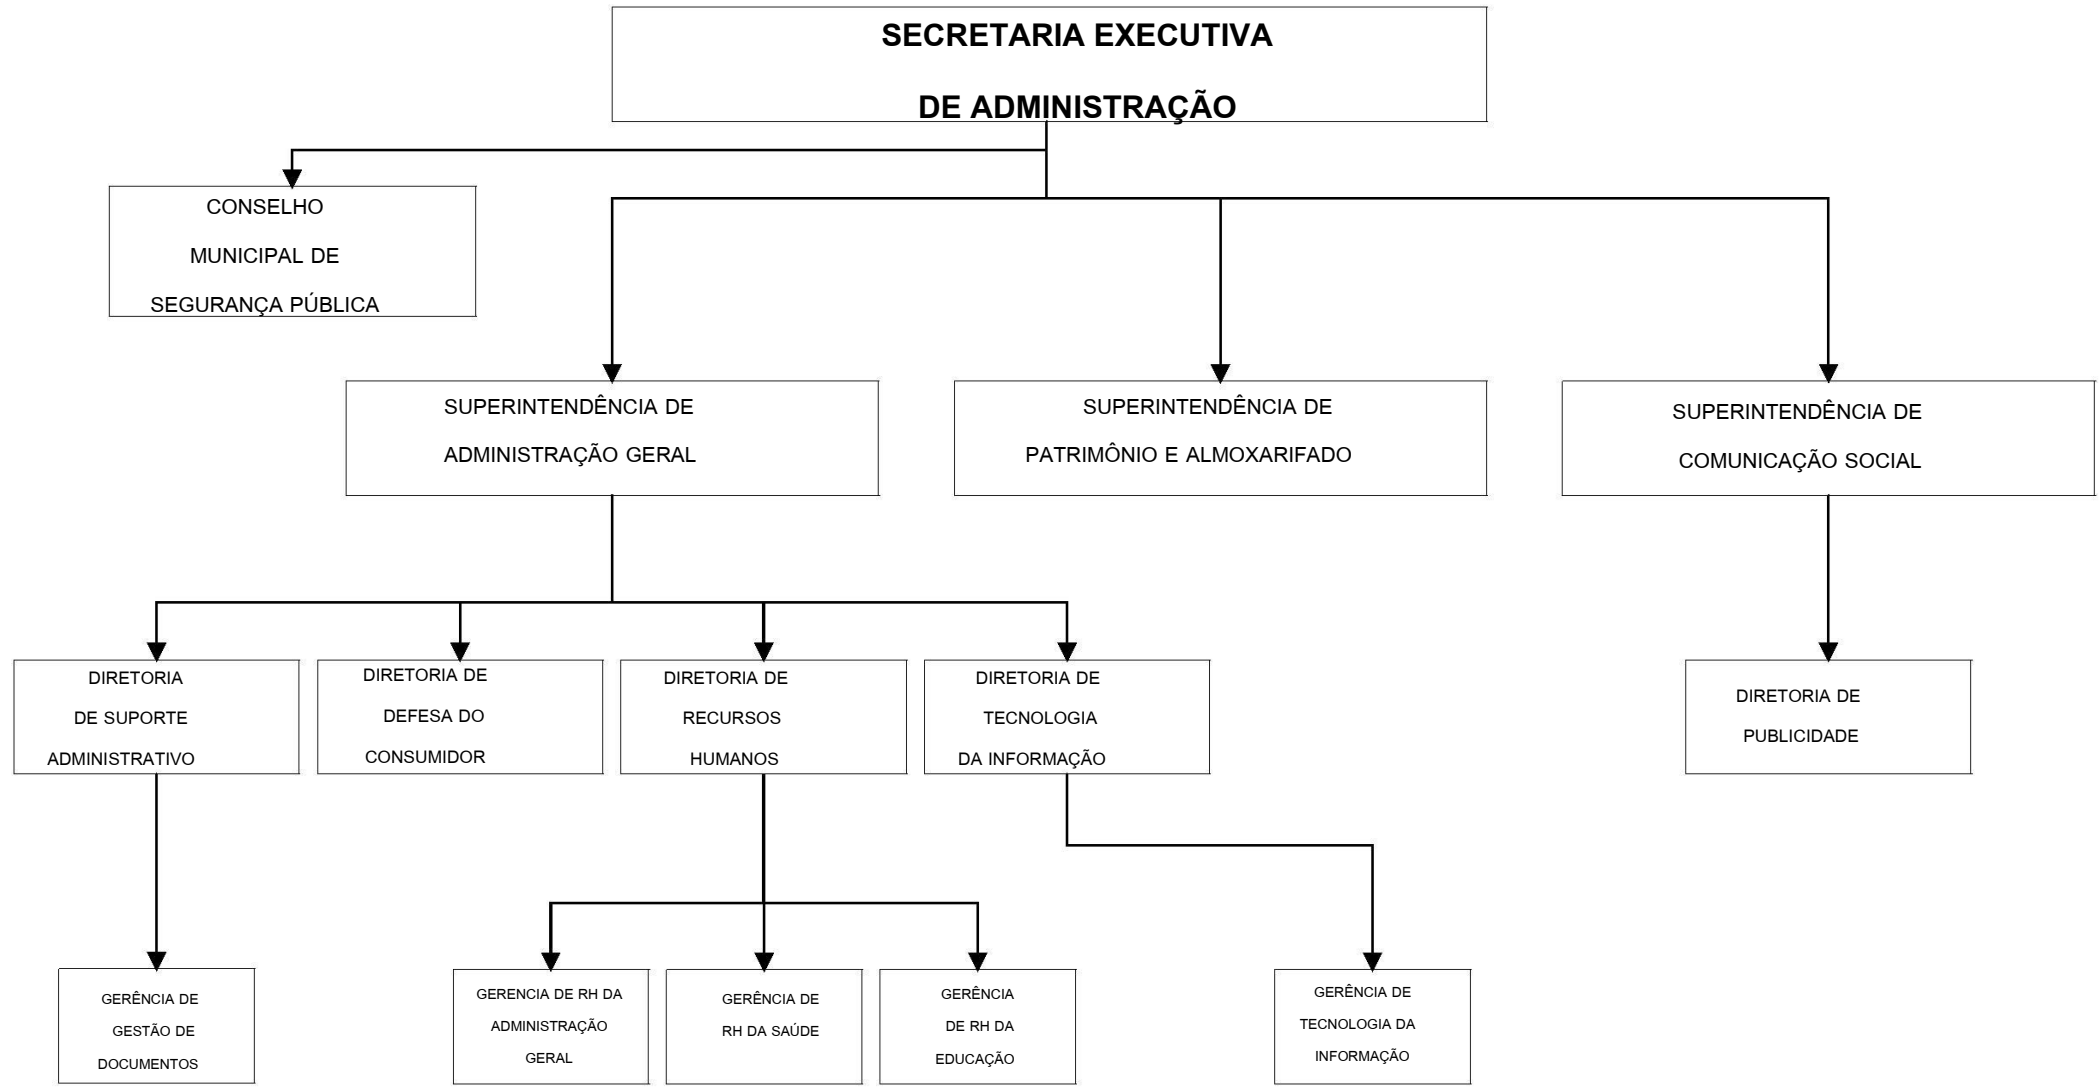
SECRETARIA EXECUTIVA
DE ADMINISTRAÇÃO

CONSELHO MUNICIPAL DE SEGURANÇA PÚBLICA

SUPERINTENDÊNCIA DE ADMINISTRAÇÃO GERAL

SUPERINTENDÊNCIA DE PATRIMÔNIO E ALMOXARIFADO

SUPERINTENDÊNCIA DE COMUNICAÇÃO SOCIAL

DIRETORIA DE SUPORTE ADMINISTRATIVO

DIRETORIA DE DEFESA DO CONSUMIDOR

DIRETORIA DE RECURSOS HUMANOS

DIRETORIA DE TECNOLOGIA DA INFORMAÇÃO

DIRETORIA DE PUBLICIDADE

GERÊNCIA DE GESTÃO DE DOCUMENTOS

GERENCIA DE RH DA ADMINISTRAÇÃO GERAL

GERÊNCIA DE RH DA SAÚDE

GERÊNCIA DE RH DA EDUCAÇÃO

GERÊNCIA DE TECNOLOGIA DA INFORMAÇÃO